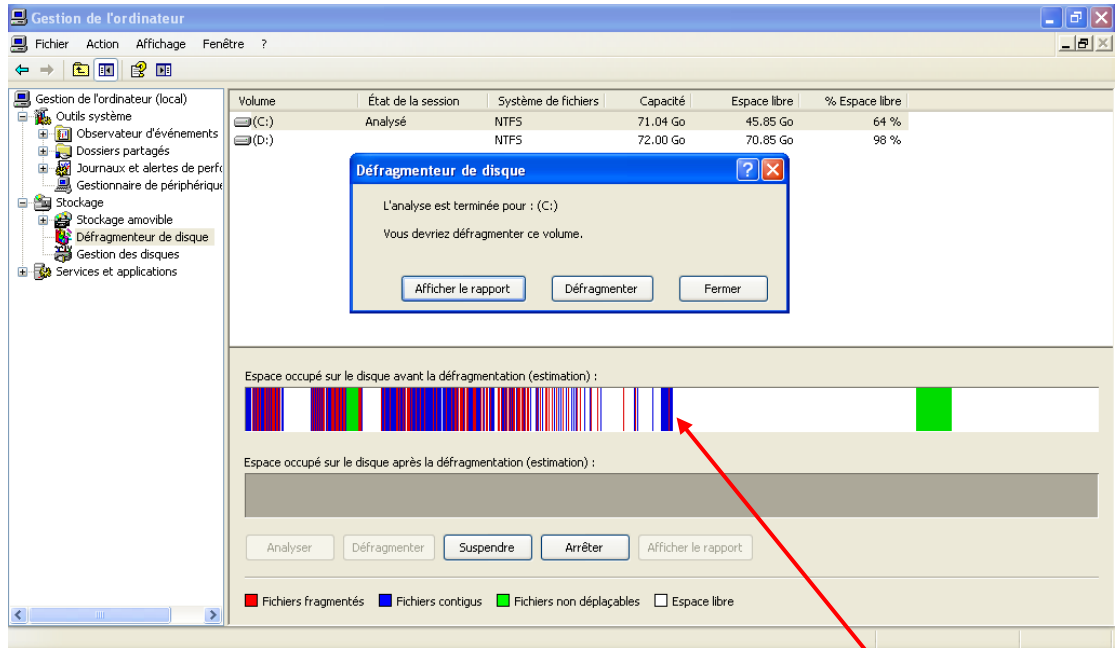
Gestion de l'ordinateur

Fichier Action Affichage Fenêtre ?

Gestion de l'ordinateur (local)
Outils système
Observateur d'événements
Dossiers partagés
Journaux et alertes de perfo
Gestionnaire de périphérique
Stockage
Stockage amovible
Défragmenteur de disque
Gestion des disques
Services et applications

| Volume | État de la session | Système de fichiers | Capacité | Espace libre | % Espace libre |
|---|---|---|---|---|---|
| (C:) | Analysé | NTFS | 71.04 Go | 45.85 Go | 64 % |
| (D:) | | NTFS | 72.00 Go | 70.85 Go | 98 % |

Défragmenteur de disque

L'analyse est terminée pour : (C:)

Vous devriez défragmenter ce volume.

Afficher le rapport Défragmenter Fermer

Espace occupé sur le disque avant la défragmentation (estimation) :

Espace occupé sur le disque après la défragmentation (estimation) :

Analyser Défragmenter Suspendre Arrêter Afficher le rapport

Fichiers fragmentés Fichiers contigus Fichiers non déplaçables Espace libre